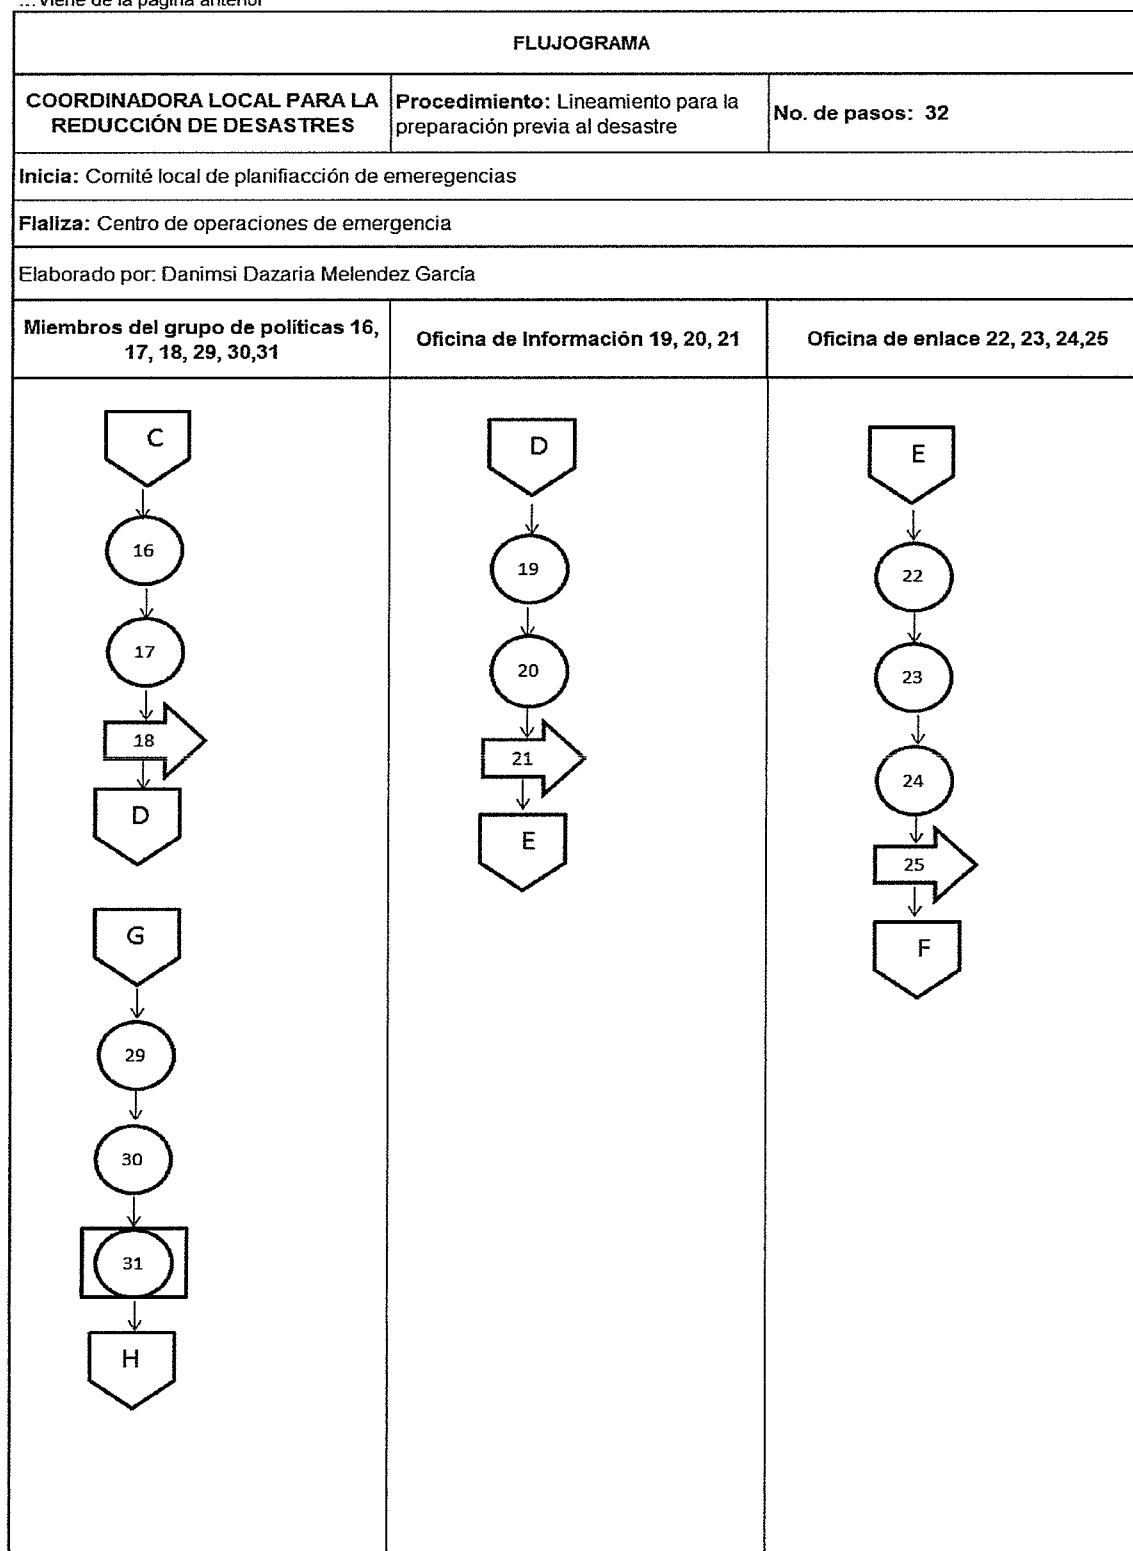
...viene de la página anterior

| FLUJOGRAMA | | |
|---|---|---|
| COORDINADORA LOCAL PARA LA REDUCCIÓN DE DESASTRES | Procedimiento: Lineamiento para la preparación previa al desastre | No. de pasos: 32 |
| Inicia: Comité local de planifiacción de emeregencias | | |
| Flaliza: Centro de operaciones de emergencia | | |
| Elaborado por: Danimsi Dazaria Melendez García | | |
| Miembros del grupo de políticas 16, 17, 18, 29, 30,31 | Oficina de Información 19, 20, 21 | Oficina de enlace 22, 23, 24,25 |

C
16
17
18
D
G
29
30
31
H

D
19
20
21
E

E
22
23
24
25
F